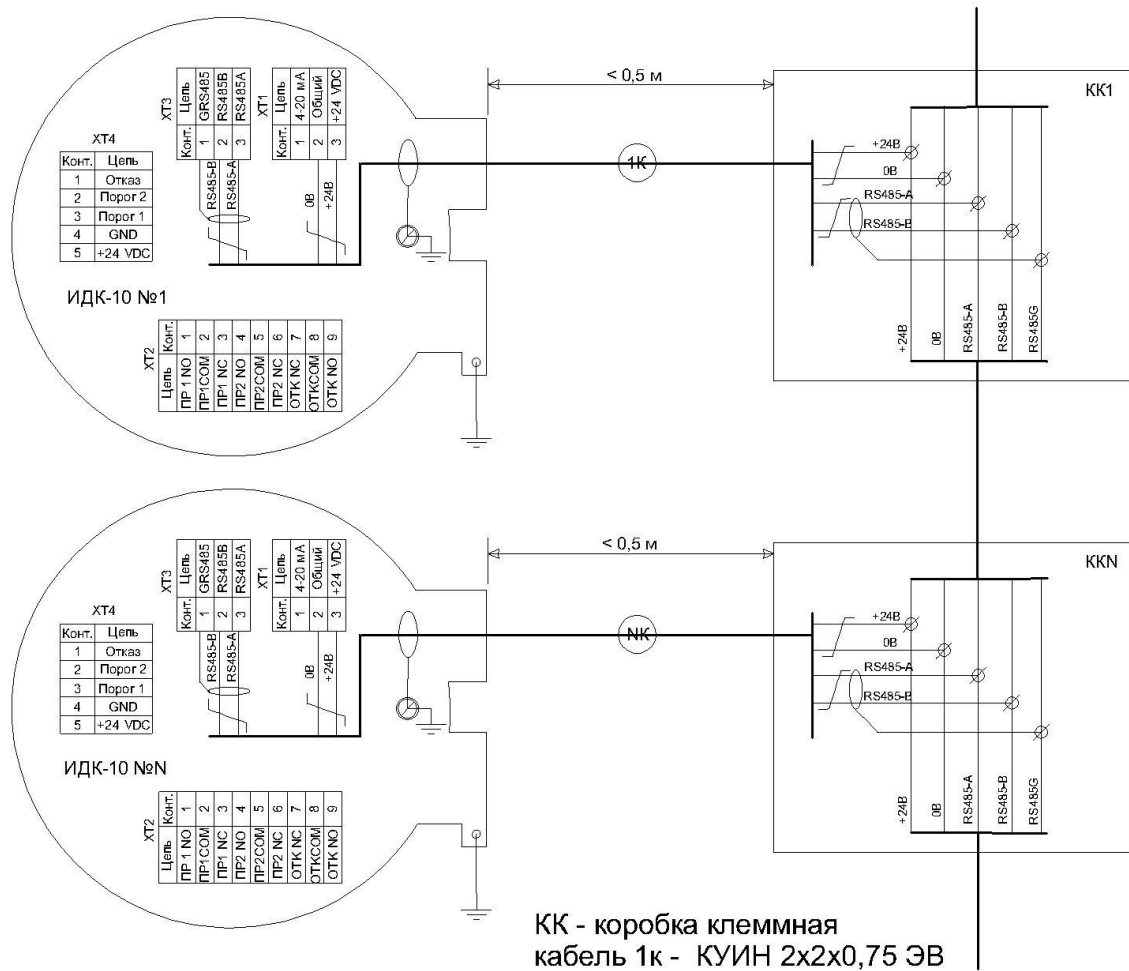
XT3

| Конт. | Цепь |
|---|---|
| 1 | GRS485 |
| 2 | RS485B |
| 3 | RS485A |

XT1

| Конт. | Цепь |
|---|---|
| 1 | 4-20 мА |
| 2 | Общий |
| 3 | +24 VDC |

< 0,5 м

KK1

XT4

| Конт. | Цепь |
|---|---|
| 1 | Отказ |
| 2 | Порог 2 |
| 3 | Порог 1 |
| 4 | GND |
| 5 | +24 VDC |

RS485-B RS485-A 0В +24В

1К

+24В
0В
RS485-A
RS485-B

ИДК-10 №1

XT2

| Конт. | Цепь |
|---|---|
| 1 | ПР 1 NO |
| 2 | ПР1COM |
| 3 | ПР1 NC |
| 4 | ПР2 NO |
| 5 | ПР2COM |
| 6 | ПР2 NC |
| 7 | ОТК NC |
| 8 | ОТКCOM |
| 9 | ОТК NO |

+24В 0В RS485-A RS485-B RS485G

XT3

| Конт. | Цепь |
|---|---|
| 1 | GRS485 |
| 2 | RS485B |
| 3 | RS485A |

XT1

| Конт. | Цепь |
|---|---|
| 1 | 4-20 мА |
| 2 | Общий |
| 3 | +24 VDC |

< 0,5 м

KKN

XT4

| Конт. | Цепь |
|---|---|
| 1 | Отказ |
| 2 | Порог 2 |
| 3 | Порог 1 |
| 4 | GND |
| 5 | +24 VDC |

RS485-B RS485-A 0В +24В

NK

+24В
0В
RS485-A
RS485-B

ИДК-10 №N

XT2

| Конт. | Цепь |
|---|---|
| 1 | ПР 1 NO |
| 2 | ПР1COM |
| 3 | ПР1 NC |
| 4 | ПР2 NO |
| 5 | ПР2COM |
| 6 | ПР2 NC |
| 7 | ОТК NC |
| 8 | ОТКCOM |
| 9 | ОТК NO |

+24В 0В RS485-A RS485-B RS485G

КК - коробка клеммная
кабель 1к - КУИН 2х2х0,75 ЭВ